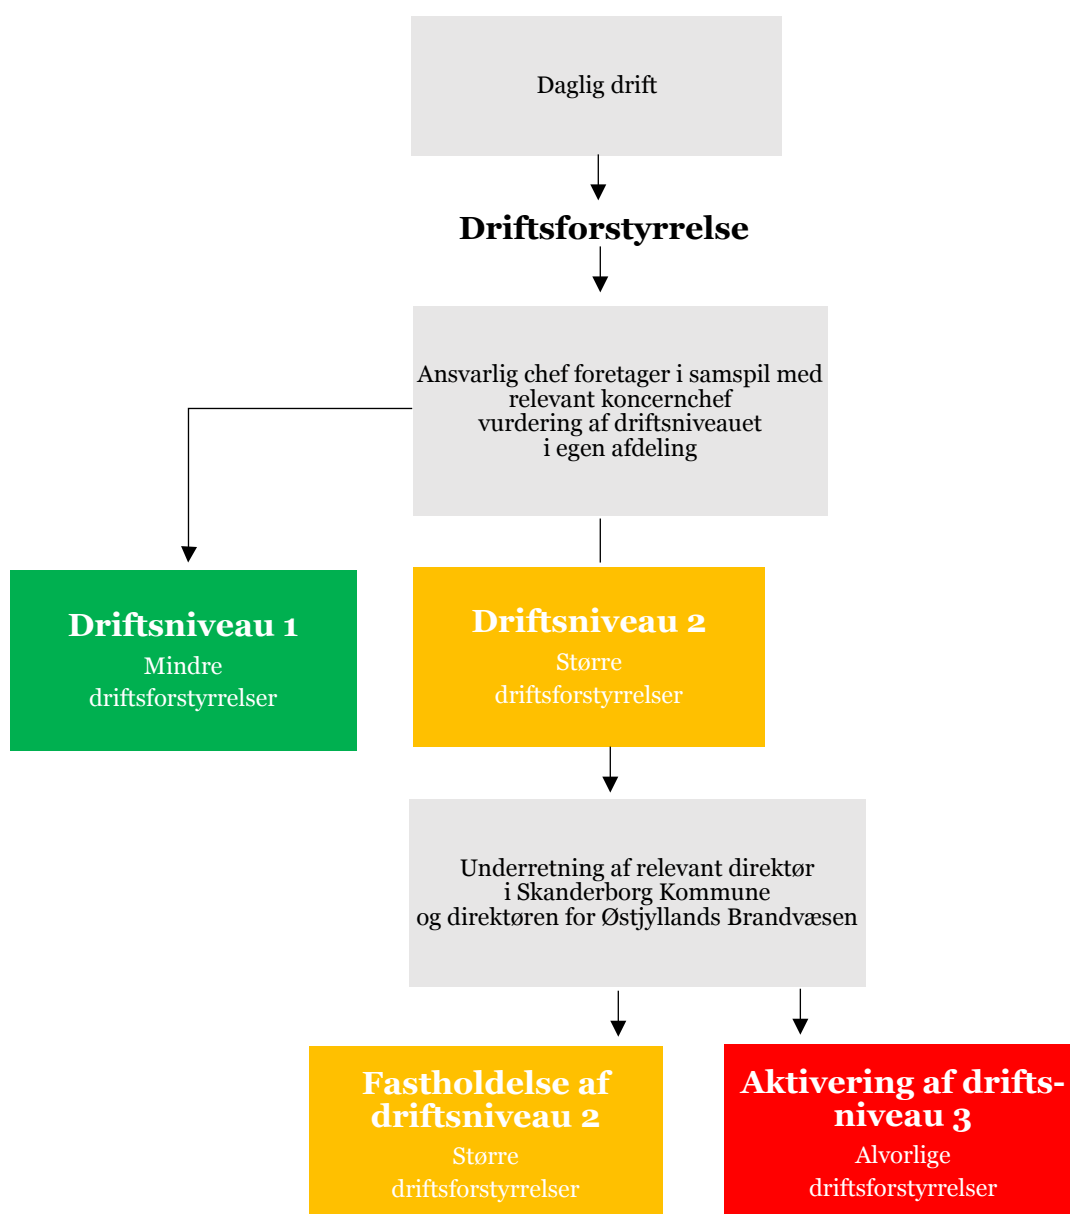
Daglig drift

Driftsforstyrrelse

Ansvarlig chef foretager i samspil med relevant koncernchef vurdering af driftsniveauet i egen afdeling

Driftsniveau 1
Mindre driftsforstyrrelser

Driftsniveau 2
Større driftsforstyrrelser

Underretning af relevant direktør i Skanderborg Kommune og direktøren for Østjyllands Brandvæsen

Fastholdelse af driftsniveau 2
Større driftsforstyrrelser

Aktivering af drifts-niveau 3
Alvorlige driftsforstyrrelser